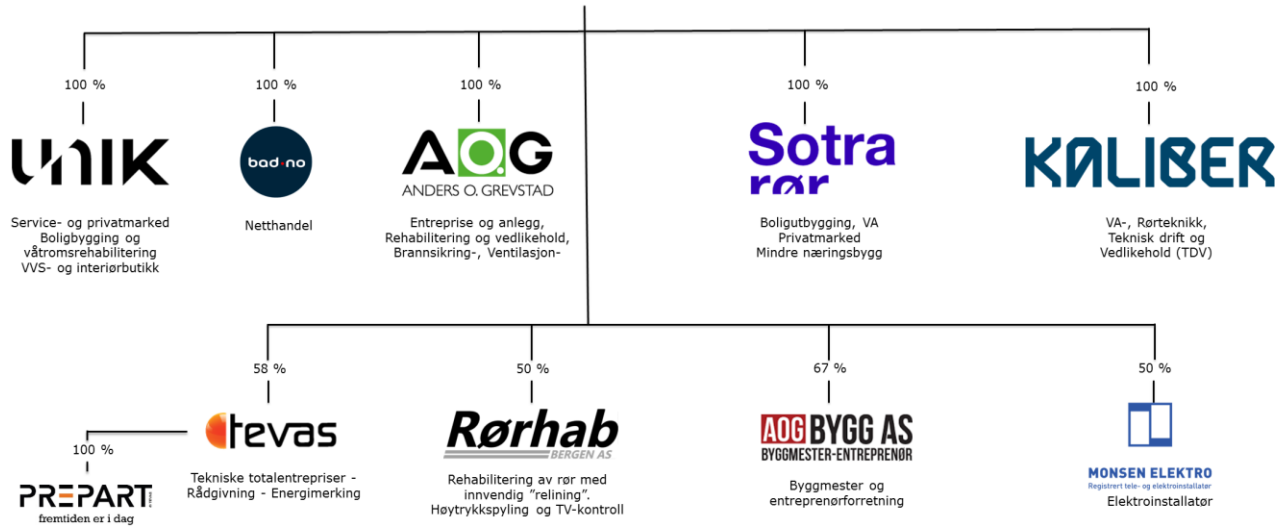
100 %

UNIK

Service- og privatmarked
Boligbygging og våtromsrehabilitering
VVS- og interiørbutikk

100 %

bad.no

Netthandel

100 %

AOG
ANDERS O. GREVSTAD

Entreprise og anlegg,
Rehabilitering og vedlikehold,
Brannsikring-, Ventilasjon-

100 %

Sotra rør

Boligutbygging, VA
Privatmarked
Mindre næringsbygg

100 %

KALIBER

VA-, Rørteknikk,
Teknisk drift og
Vedlikehold (TDV)

58 %

tevas

Tekniske totalentrepriser -
Rådgivning - Energimerking

100 %

PREPART
fremtiden er i dag

50 %

Rørhab
BERGEN AS

Rehabilitering av rør med innvendig "relining".
Høytrykkspyling og TV-kontroll

67 %

AOG BYGG AS
BYGGMESTER-ENTREPRENØR

Byggmester og
entreprenørforretning

50 %

MONSEN ELEKTRO
Registrert tele- og elektroinstallatør

Elektroinstallatør